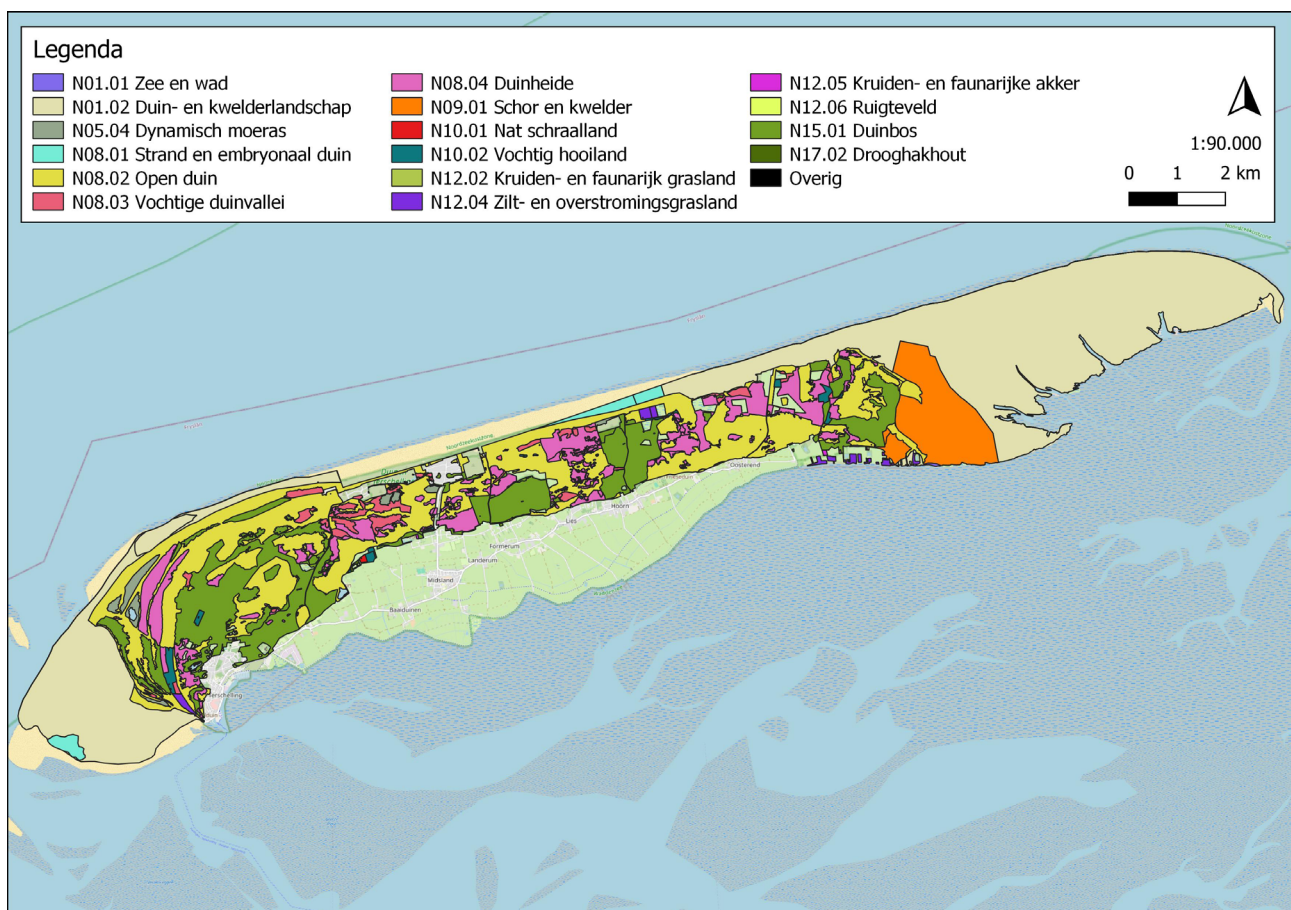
Legenda

N01.01 Zee en wad
N01.02 Duin- en kwelderlandschap
N05.04 Dynamisch moeras
N08.01 Strand en embryonaal duin
N08.02 Open duin
N08.03 Vochtige duinvallei

N08.04 Duinheide
N09.01 Schor en kwelder
N10.01 Nat schraalland
N10.02 Vochtig hooiland
N12.02 Kruiden- en faunarijk grasland
N12.04 Zilt- en overstromingsgrasland

N12.05 Kruiden- en faunarijke akker
N12.06 Ruigteveld
N15.01 Duinbos
N17.02 Drooghakhout
Overig

1:90.000
0 1 2 km

Oosterend
Hoorn
Lies
Formerum
Landerum
Midsland
Baaiduinen
West-Terschelling